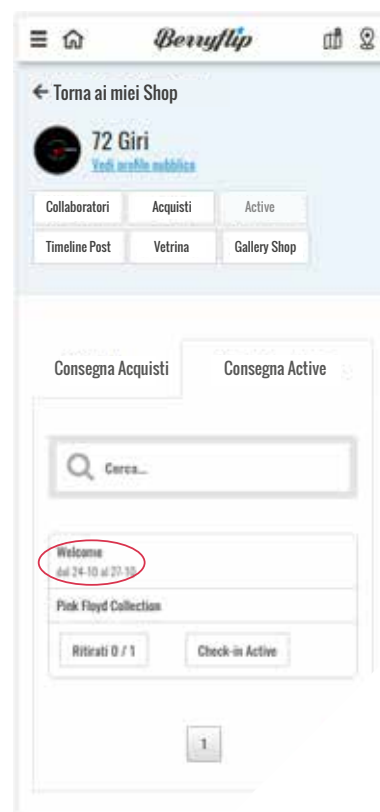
Berryflip

← Torna ai miei Shop

72 Giri
Vedi profilo pubblico

Collaboratori | Acquisti | Active
Timeline Post | Vetrina | Gallery Shop

Consegna Acquisti | Consegna Active

Cerca...

Welcome
dal 24-10 al 27-10

Pink Floyd Collection

Ritirati 0 / 1 | Check-in Active

1